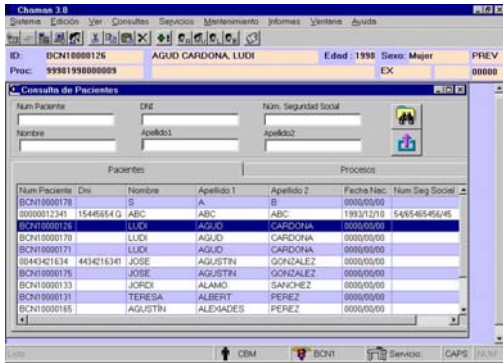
Chaman 3.0

Sistema Edición Ver Consultas Servicios Mantenimiento Informes Ventana Ayuda

ID: BCN10000126 AGUD CARDONA, LUDI Edad : 1998 Sexo: Mujer PREV

Proc: 99901998000009 EX 00000

Consulta de Pacientes

Num Paciente DNI Núm. Seguridad Social

Nombre Apellido1 Apellido2

Pacientes Procesos

| Num Paciente | Dni | Nombre | Apellido 1 | Apellido 2 | Fecha Nac | Num Seg Social |
|---|---|---|---|---|---|---|
| BCN10000178 | | S | A | B | 0000/00/00 | |
| 00000012341 | 15445654 G | ABC | ABC | ABC | 1993/12/10 | 54/65465456/45 |
| BCN10000126 | | LUDI | AGUD | CARDONA | 0000/00/00 | |
| BCN10000170 | | LUDI | AGUD | CARDONA | 0000/00/00 | |
| BCN10000171 | | LUDI | AGUD | CARDONA | 0000/00/00 | |
| 00443421634 | 4434216341 | JOSE | AGUSTIN | GONZALEZ | 0000/00/00 | |
| BCN10000175 | | JOSE | AGUSTIN | GONZALEZ | 0000/00/00 | |
| BCN10000133 | | JORDI | ALAMO | SANCHEZ | 0000/00/00 | |
| BCN10000131 | | TERESA | ALBERT | PEREZ | 0000/00/00 | |
| BCN10000165 | | AGUSTIN | ALEXIADES | PEREZ | 0000/00/00 | |

Listo CBM BCN1 Servicio: CAPS NUM